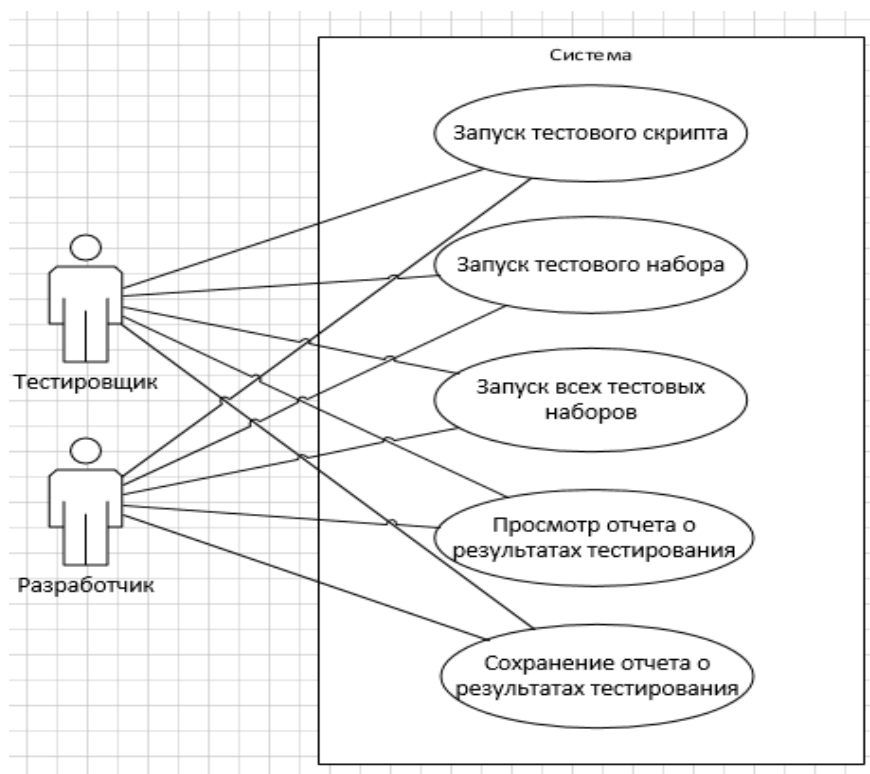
Система

Запуск тестового скрипта

Запуск тестового набора

Запуск всех тестовых наборов

Просмотр отчета о результатах тестирования

Сохранение отчета о результатах тестирования

Тестировщик

Разработчик